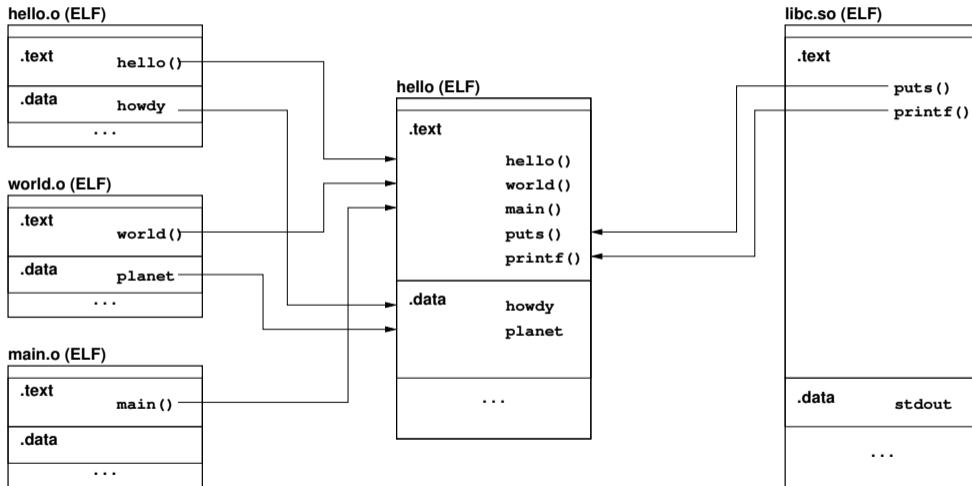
hello.o (ELF)

.text hello()

.data howdy

...

world.o (ELF)

.text world()

.data planet

...

main.o (ELF)

.text main()

.data

...

hello (ELF)

.text

hello()
world()
main()
puts()
printf()

.data howdy
planet

...

libc.so (ELF)

.text

puts()
printf()

.data stdout

...